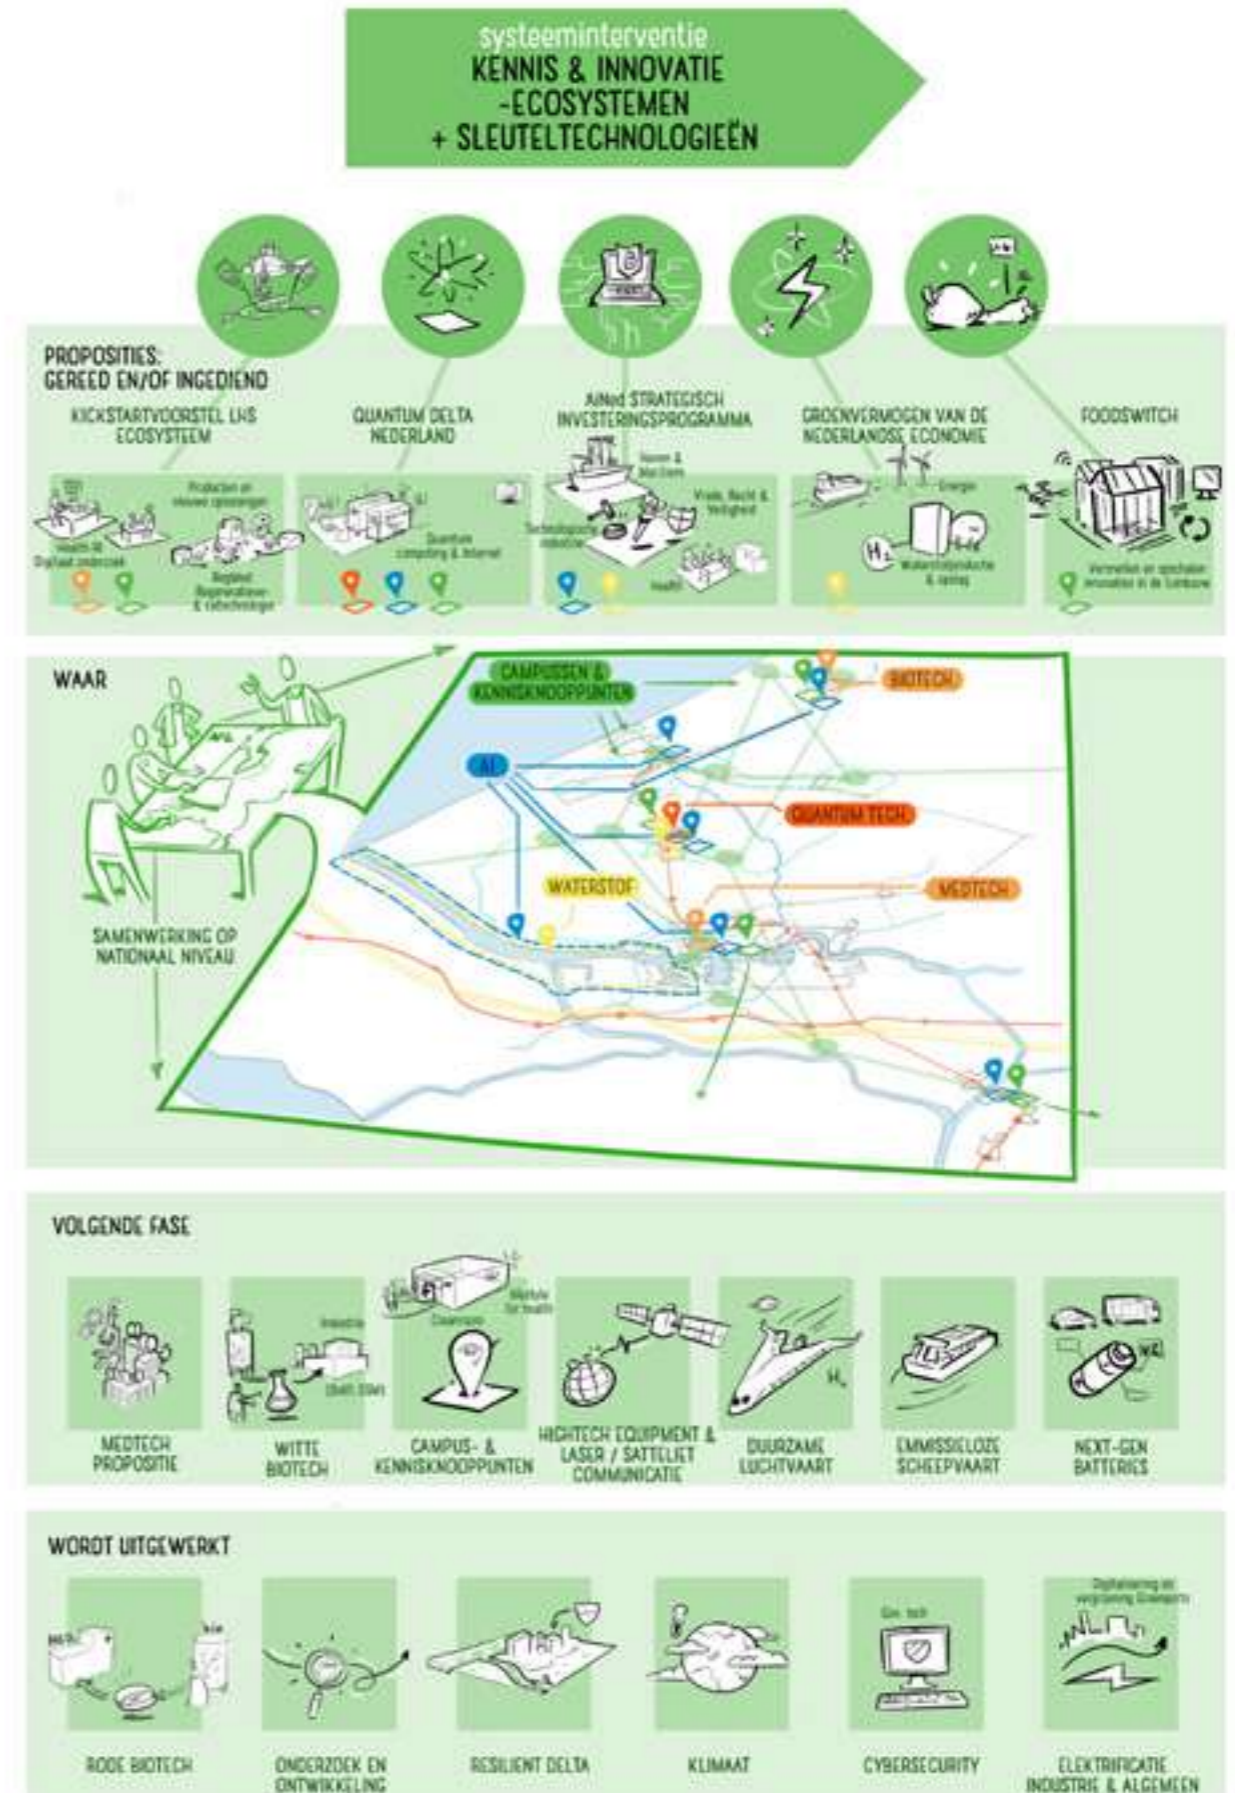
systeeminterventie
KENNIS & INNOVATIE -ECOSYSTEMEN + SLEUTELTECHNOLOGIEËN

PROPOSITIES: GEREED EN/OF INGEDIEND

KICKSTARTVOORSTEL LHS ECOSYSTEEM

QUANTUM DELTA NEDERLAND

AINed STRATEGISCH INVESTERINGSPROGRAMMA

GROENVERMOGEN VAN DE NEDERLANDSE ECONOMIE

FOODSWITCH

Producten en nieuwe oplossingen

Health-RI Digitaal onderzoek

Regmed Regeneratieve- & celtechnologie

Quantum computing & internet

Haven & Maritiem

Vrede, Recht & Veiligheid

Technologische industrie

Health

Energie

Waterstofproductie & opslag

$H_2$

Versnellen en opschalen innovaties in de foodsector

WAAR

CAMPUSSEN & KENNISKNOOPPUNTEN

BIOTECH

AI

QUANTUM TECH

WATERSTOF

MEDTECH

SAMENWERKING OP NATIONAAL NIVEAU

VOLGENDE FASE

MEDTECH PROPOSITIE

Insectide

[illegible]

WITTE BIOTECH

Cleanroom

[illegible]

CAMPUS- & KENNISKNOOPPUNTEN

HIGHTECH EQUIPMENT & LASER / SATTELIET COMMUNICATIE

$H_2$

DUURZAME LUCHTVAART

EMMISSIELOZE SCHEEPVAART

NEXT-GEN BATTERIES

WORDT UITGEWERKT

RODE BIOTECH

ONDERZOEK EN ONTWIKKELING

RESILIENT DELTA

KLIMAAT

Gov. tech

CYBERSECURITY

Digitalisering en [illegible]

ELEKTRIFICATIE INDUSTRIE & ALGEMEEN